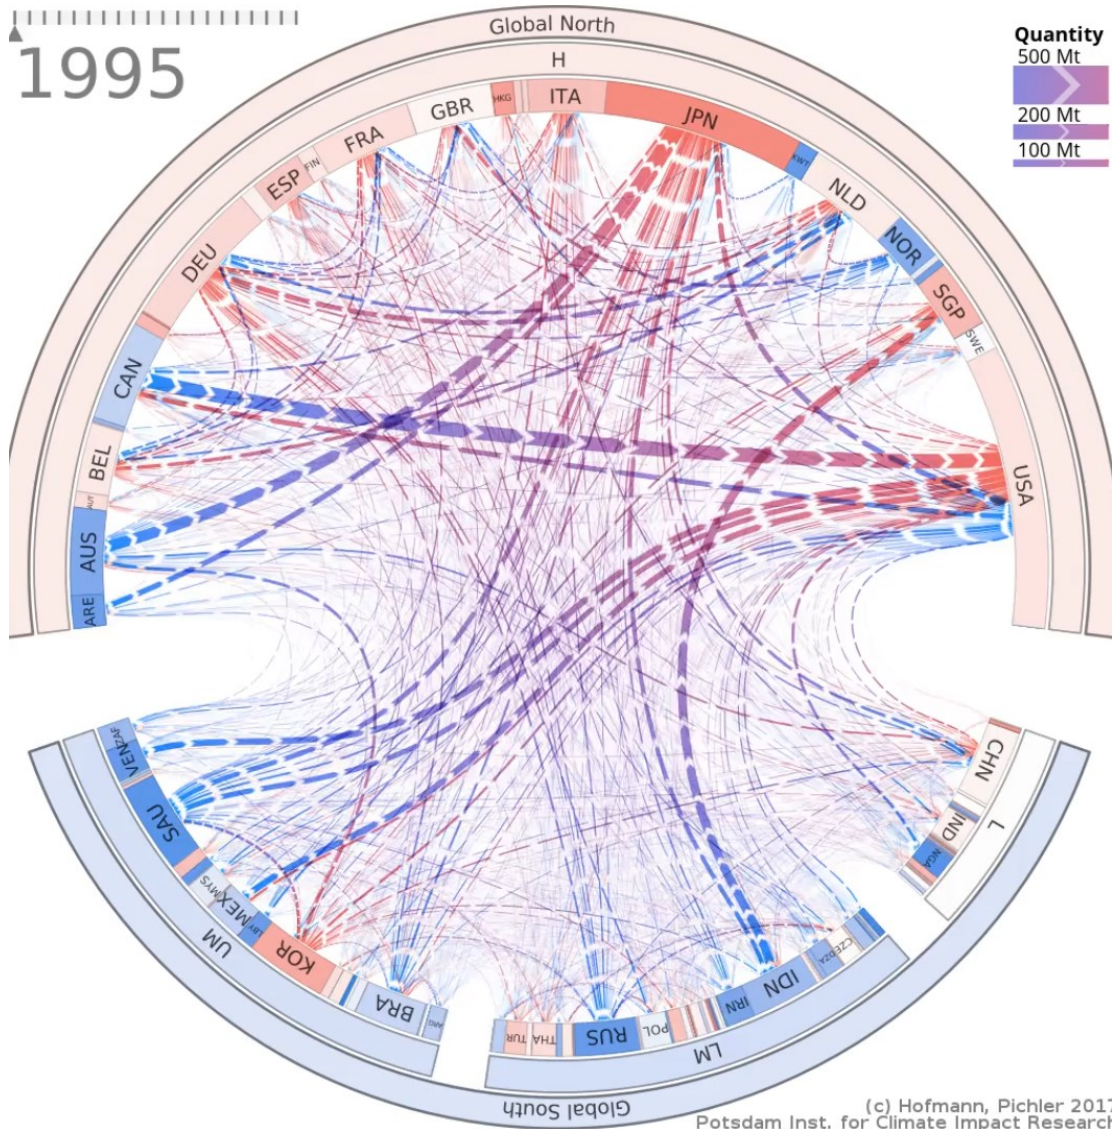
1995

Global North

H

Quantity
500 Mt
200 Mt
100 Mt

GBR HKG ITA JPN
FRA
ESP FIN
KWT
NLD
DEU
NOR
SGP
SWE
CAN
BEL
USA
AUT
AUS
ARE

ZAF
VEN
SAU
MYS
MEX
LBY
KOR
UM
BRA
ARG
TUR THA RUS POL
LM
IRN IDN
DZA CZE
CHN
IND
NGA
L

Global South

(c) Hofmann, Pichler 2017
Potsdam Inst. for Climate Impact Research